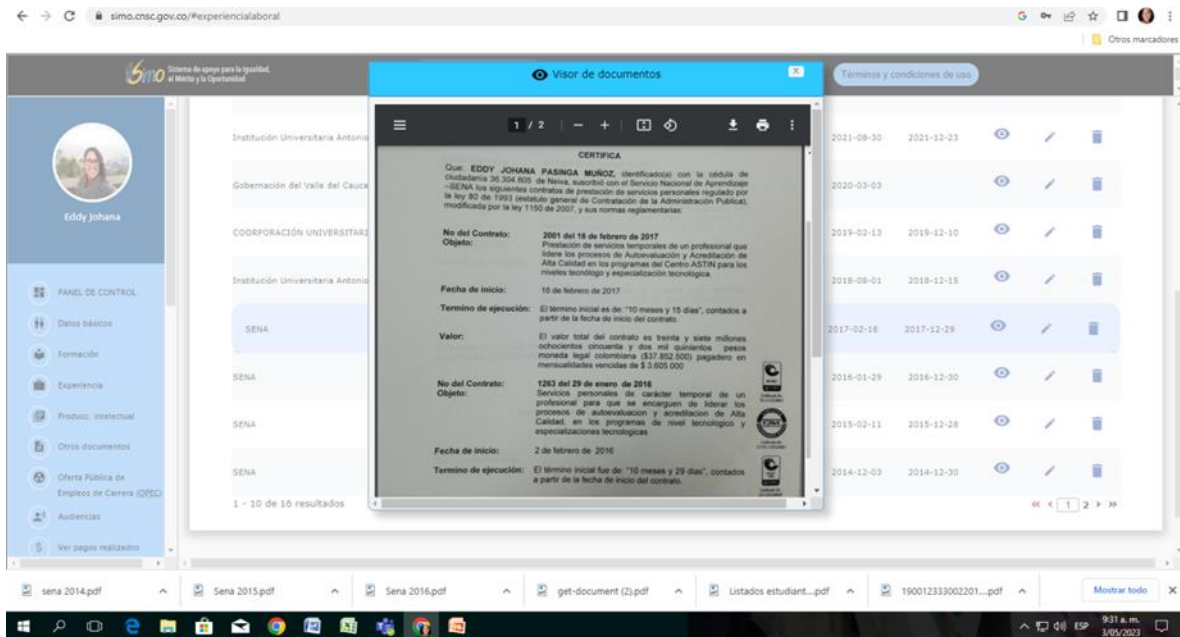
simo.cnsc.gov.co/#experiencialaboral

Otros marcadores

Simo Sistema de apoyo para la Igualdad, el Mérito y la Oportunidad

Visor de documentos

Términos y condiciones de uso

Eddy Johana

PANEL DE CONTROL
Datos básicos
Formación
Experiencia
Produc. intelectual
Otros documentos
Oferta Pública de Empleos de Carrera (OPEC)
Audiencias
Ver pagos realizados

1 / 2

CERTIFICA

Que EDDY JOHANA PASINGA MUÑOZ, identificado(a) con la cédula de ciudadanía 36.304.805 de Neiva, suscribió con el Servicio Nacional de Aprendizaje –SENA los siguientes contratos de prestación de servicios personales regulado por la ley 80 de 1993 (estatuto general de Contratación de la Administración Pública), modificada por la ley 1150 de 2007, y sus normas reglamentarias:

No del Contrato: 2001 del 16 de febrero de 2017
Objeto: Prestación de servicios temporales de un profesional que lidere los procesos de Autoevaluación y Acreditación de Alta Calidad en los programas del Centro ASTIN para los niveles tecnólogo y especialización tecnológica.

Fecha de inicio: 16 de febrero de 2017

Termino de ejecución: El término inicial es de: "10 meses y 15 días", contados a partir de la fecha de inicio del contrato.

Valor: El valor total del contrato es treinta y siete millones ochocientos cincuenta y dos mil quinientos pesos moneda legal colombiana ($37.852.500) pagadero en mensualidades vencidas de $ 3.605.000

No del Contrato: 1263 del 29 de enero de 2016
Objeto: Servicios personales de carácter temporal de un profesional para que se encarguen de liderar los procesos de autoevaluacion y acreditacion de Alta Calidad, en los programas de nivel tecnologico y especializaciones tecnologicas

Fecha de inicio: 2 de febrero de 2016

Termino de ejecución: El término inicial fue de: "10 meses y 29 días", contados a partir de la fecha de inicio del contrato.

| | | |
|---|---|---|
| Institución Universitaria Antonio | 2021-08-30 | 2021-12-23 |
| Gobernación del Valle del Cauca | 2020-03-03 | |
| COORPORACIÓN UNIVERSITARI | 2019-02-13 | 2019-12-10 |
| Institución Universitaria Antonio | 2018-08-01 | 2018-12-15 |
| SENA | 2017-02-16 | 2017-12-29 |
| SENA | 2016-01-29 | 2016-12-30 |
| SENA | 2015-02-11 | 2015-12-28 |
| SENA | 2014-12-03 | 2014-12-30 |

1 - 10 de 16 resultados

« ‹ 1 2 › »

sena 2014.pdf
Sena 2015.pdf
Sena 2016.pdf
get-document (2).pdf
Listados estudiant....pdf
190012333002201....pdf
Mostrar todo

ESP 9:31 a. m. 3/05/2023